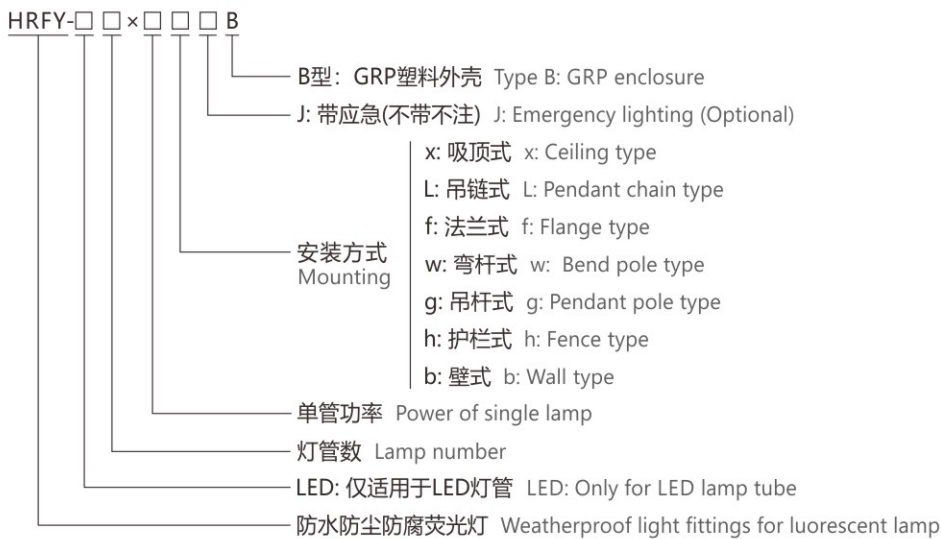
HRFY-□ □×□ □ □ B

B型：GRP塑料外壳 Type B: GRP enclosure

J: 带应急(不带不注) J: Emergency lighting (Optional)

安装方式 Mounting

x: 吸顶式 x: Ceiling type

L: 吊链式 L: Pendant chain type

f: 法兰式 f: Flange type

w: 弯杆式 w: Bend pole type

g: 吊杆式 g: Pendant pole type

h: 护栏式 h: Fence type

b: 壁式 b: Wall type

单管功率 Power of single lamp

灯管数 Lamp number

LED: 仅适用于LED灯管 LED: Only for LED lamp tube

防水防尘防腐荧光灯 Weatherproof light fittings for luorescent lamp